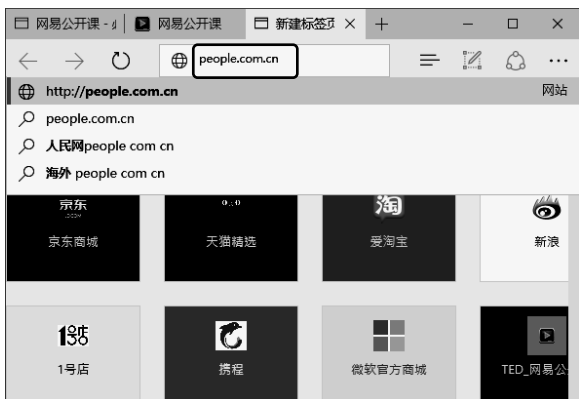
网易公开课 - | 网易公开课 新建标签页 × +

people.com.cn

http://people.com.cn 网站

people.com.cn

人民网people com cn

海外 people com cn

京东

京东商城

天猫精选

淘

爱淘宝

新浪

1号店

携程

微软官方商城

TED_网易公